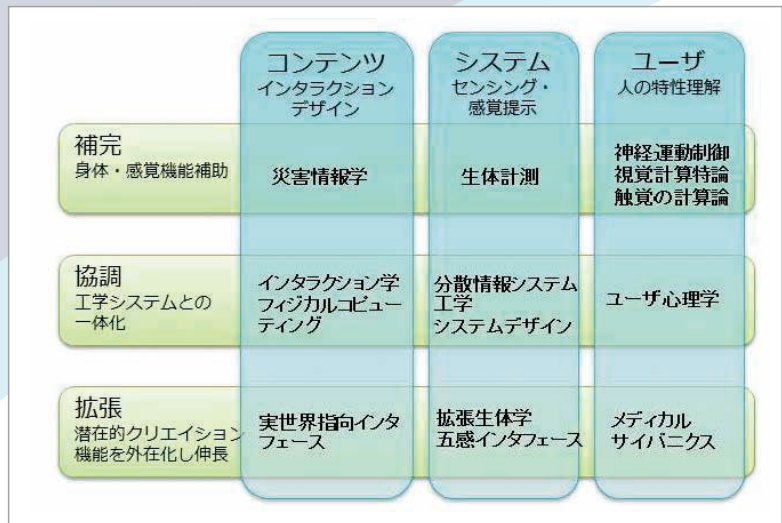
|  | コンテンツ インタラクションデザイン | システム センシング・感覚提示 | ユーザ 人の特性理解 |
|---|---|---|---|
| 補完 身体・感覚機能補助 | 災害情報学 | 生体計測 | 神経運動制御 視覚計算特論 触覚の計算論 |
| 協調 工学システムとの一体化 | インタラクション学 フィジカルコンピューティング | 分散情報システム工学 システムデザイン | ユーザ心理学 |
| 拡張 潜在的クリエイション機能を外在化し伸長 | 実世界指向インタフェース | 拡張生体学 五感インタフェース | メディカルサイバニクス |